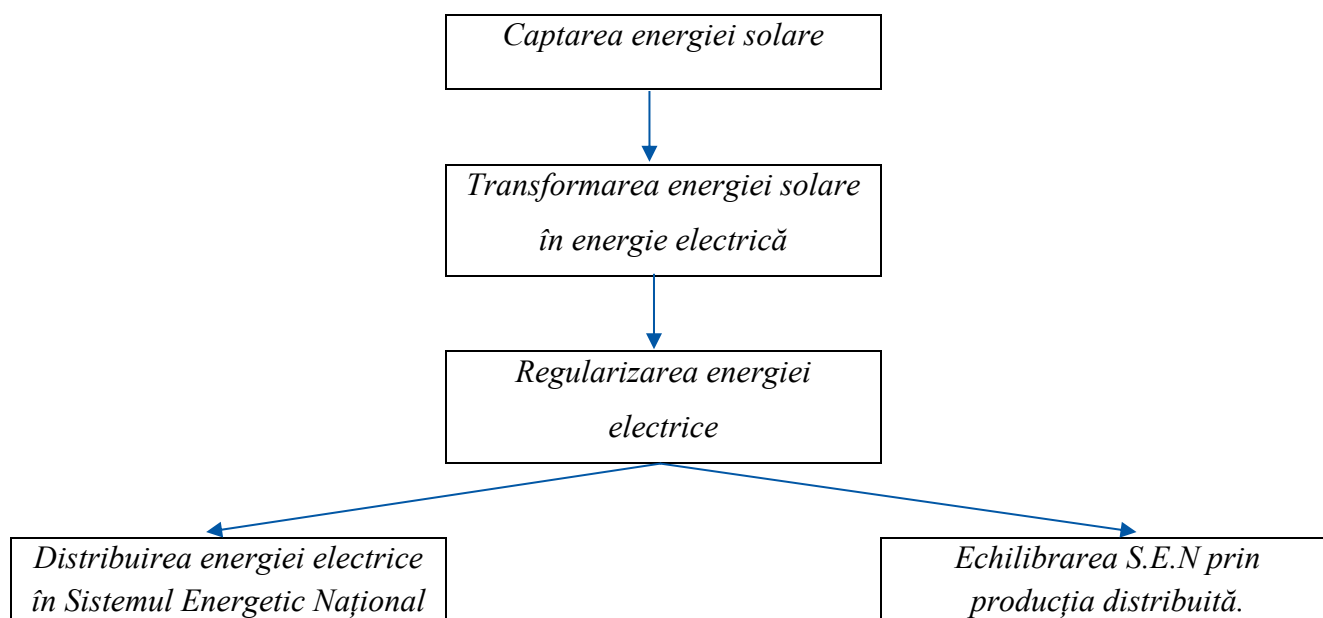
Captarea energiei solare

Transformarea energiei solare în energie electrică

Regularizarea energiei electrice

Distribuirea energiei electrice în Sistemul Energetic Național

Echilibrarea S.E.N prin producția distribuită.